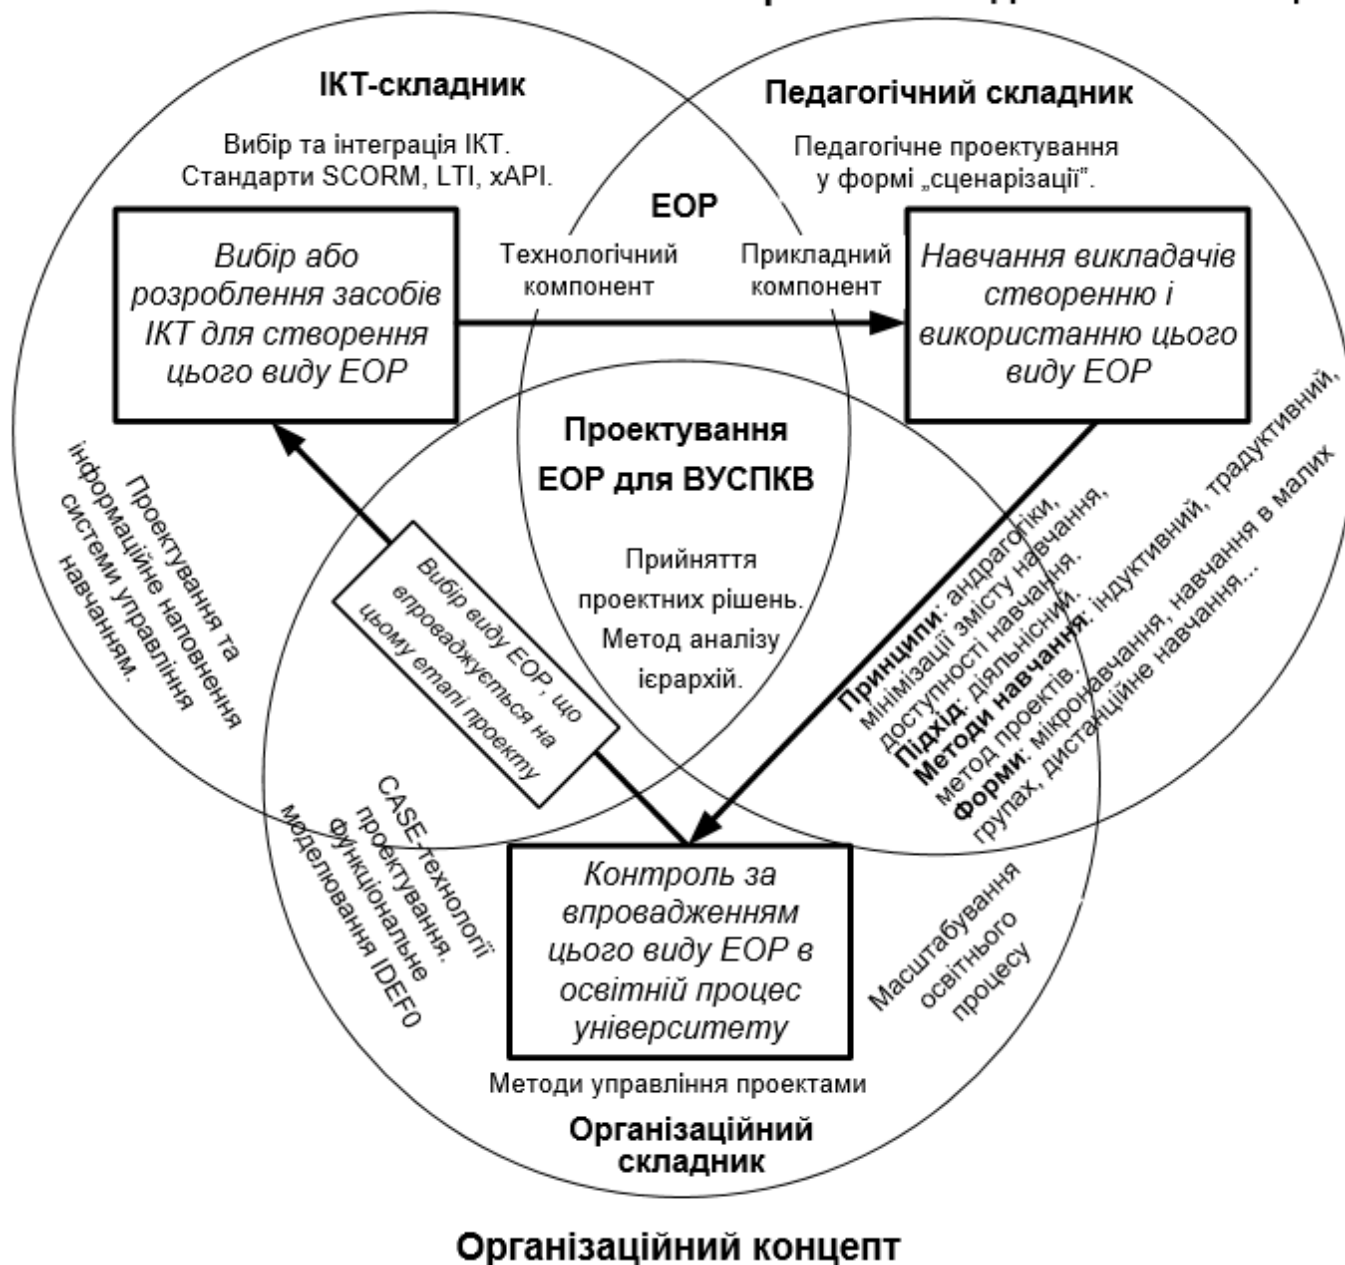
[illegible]

ІКТ-складник

Вибір та інтеграція ІКТ. Стандарти SCORM, LTI, xAPI.

Педагогічний складник

Педагогічне проектування у формі „сценарізації".

ЕОР

Технологічний компонент

Прикладний компонент

Вибір або розроблення засобів ІКТ для створення цього виду ЕОР

Навчання викладачів створенню і використанню цього виду ЕОР

Проектування та інформаційне наповнення системи управління навчанням.

Проектування ЕОР для ВУСПКВ

Прийняття проектних рішень. Метод аналізу ієрархій.

Вибір виду ЕОР, що впроваджується на цьому етапі проекту

**Принципи**: андрагогіки, мінімізації змісту навчання, доступності навчання. **Підхід**: діяльнісний. **Методи навчання**: індуктивний, традуктивний, метод проектів. **Форми**: мікронавчання, навчання в малих групах, дистанційне навчання...

CASE-технології проектування. Функціональне моделювання IDEF0

Контроль за впровадженням цього виду ЕОР в освітній процес університету

Масштабування освітнього процесу

Методи управління проектами

Організаційний складник

Організаційний концепт